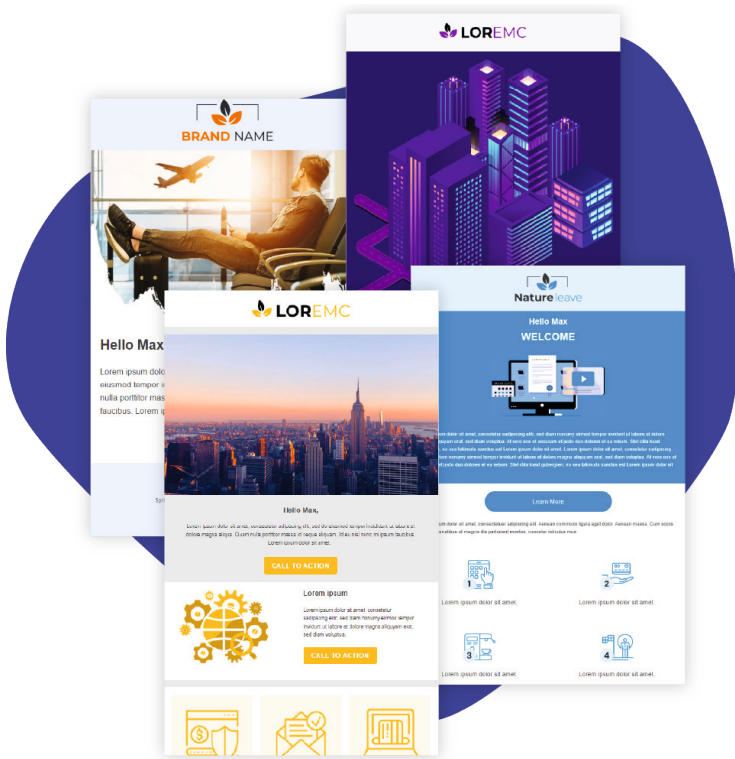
LOREMC

BRAND NAME

Hello Max

Lorem ipsum dolo eiusmod tempor i nulla porttitor mas faucibus. Lorem ip

LOREMC

Hello Max,

Lorem ipsum dolor sit amet, consectetur adipiscing elit, sed do eiusmod tempor incididunt ut labore et dolore magna aliqua. Quam nulla porttitor massa id neque aliquam. Vitae sed nunc mi ipsum faucibus. Lorem ipsum dolor sit amet.

CALL TO ACTION

Lorem ipsum

Lorem ipsum dolor sit amet, consectetur adipiscing elit, sed diam nonummy tempor invidunt ut labore et dolore magna aliquyam erat, sed diam voluptua.

CALL TO ACTION

Nature leave

Hello Max

WELCOME

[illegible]

Learn More

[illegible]

Lorem ipsum dolor sit amet.

Lorem ipsum dolor sit amet.

Lorem ipsum dolor sit amet.

Lorem ipsum dolor sit amet.